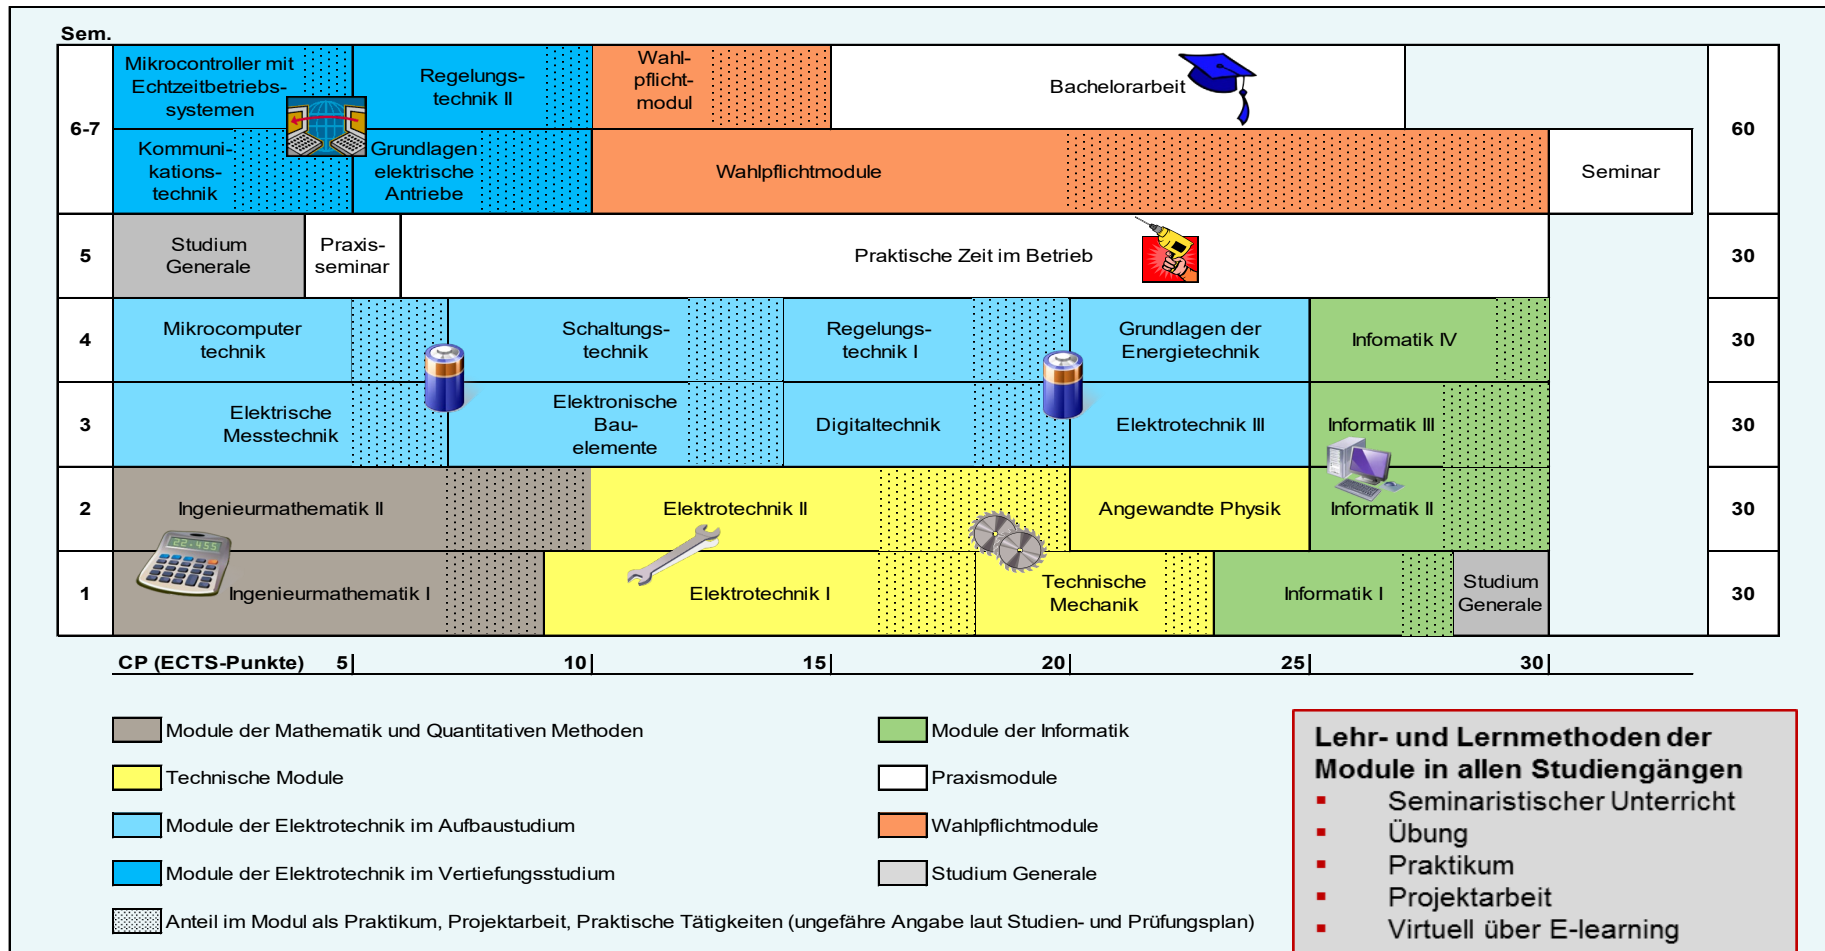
Sem.

| Sem. | | | | | | CP |
|---|---|---|---|---|---|---|
| 6-7 | Mikrocontroller mit Echtzeitbetriebssystemen | Regelungstechnik II | Wahlpflichtmodul | Bachelorarbeit | | 60 |
| | Kommunikationstechnik | Grundlagen elektrische Antriebe | Wahlpflichtmodule | | Seminar | |
| 5 | Studium Generale | Praxisseminar | Praktische Zeit im Betrieb | | | 30 |
| 4 | Mikrocomputertechnik | Schaltungstechnik | Regelungstechnik I | Grundlagen der Energietechnik | Infomatik IV | 30 |
| 3 | Elektrische Messtechnik | Elektronische Bauelemente | Digitaltechnik | Elektrotechnik III | Informatik III | 30 |
| 2 | Ingenieurmathematik II | Elektrotechnik II | | Angewandte Physik | Informatik II | 30 |
| 1 | Ingenieurmathematik I | Elektrotechnik I | Technische Mechanik | Informatik I | Studium Generale | 30 |

CP (ECTS-Punkte) 5 10 15 20 25 30

Module der Mathematik und Quantitativen Methoden
Technische Module
Module der Elektrotechnik im Aufbaustudium
Module der Elektrotechnik im Vertiefungsstudium
Module der Informatik
Praxismodule
Wahlpflichtmodule
Studium Generale
Anteil im Modul als Praktikum, Projektarbeit, Praktische Tätigkeiten (ungefähre Angabe laut Studien- und Prüfungsplan)

Lehr- und Lernmethoden der Module in allen Studiengängen
▪ Seminaristischer Unterricht
▪ Übung
▪ Praktikum
▪ Projektarbeit
▪ Virtuell über E-learning